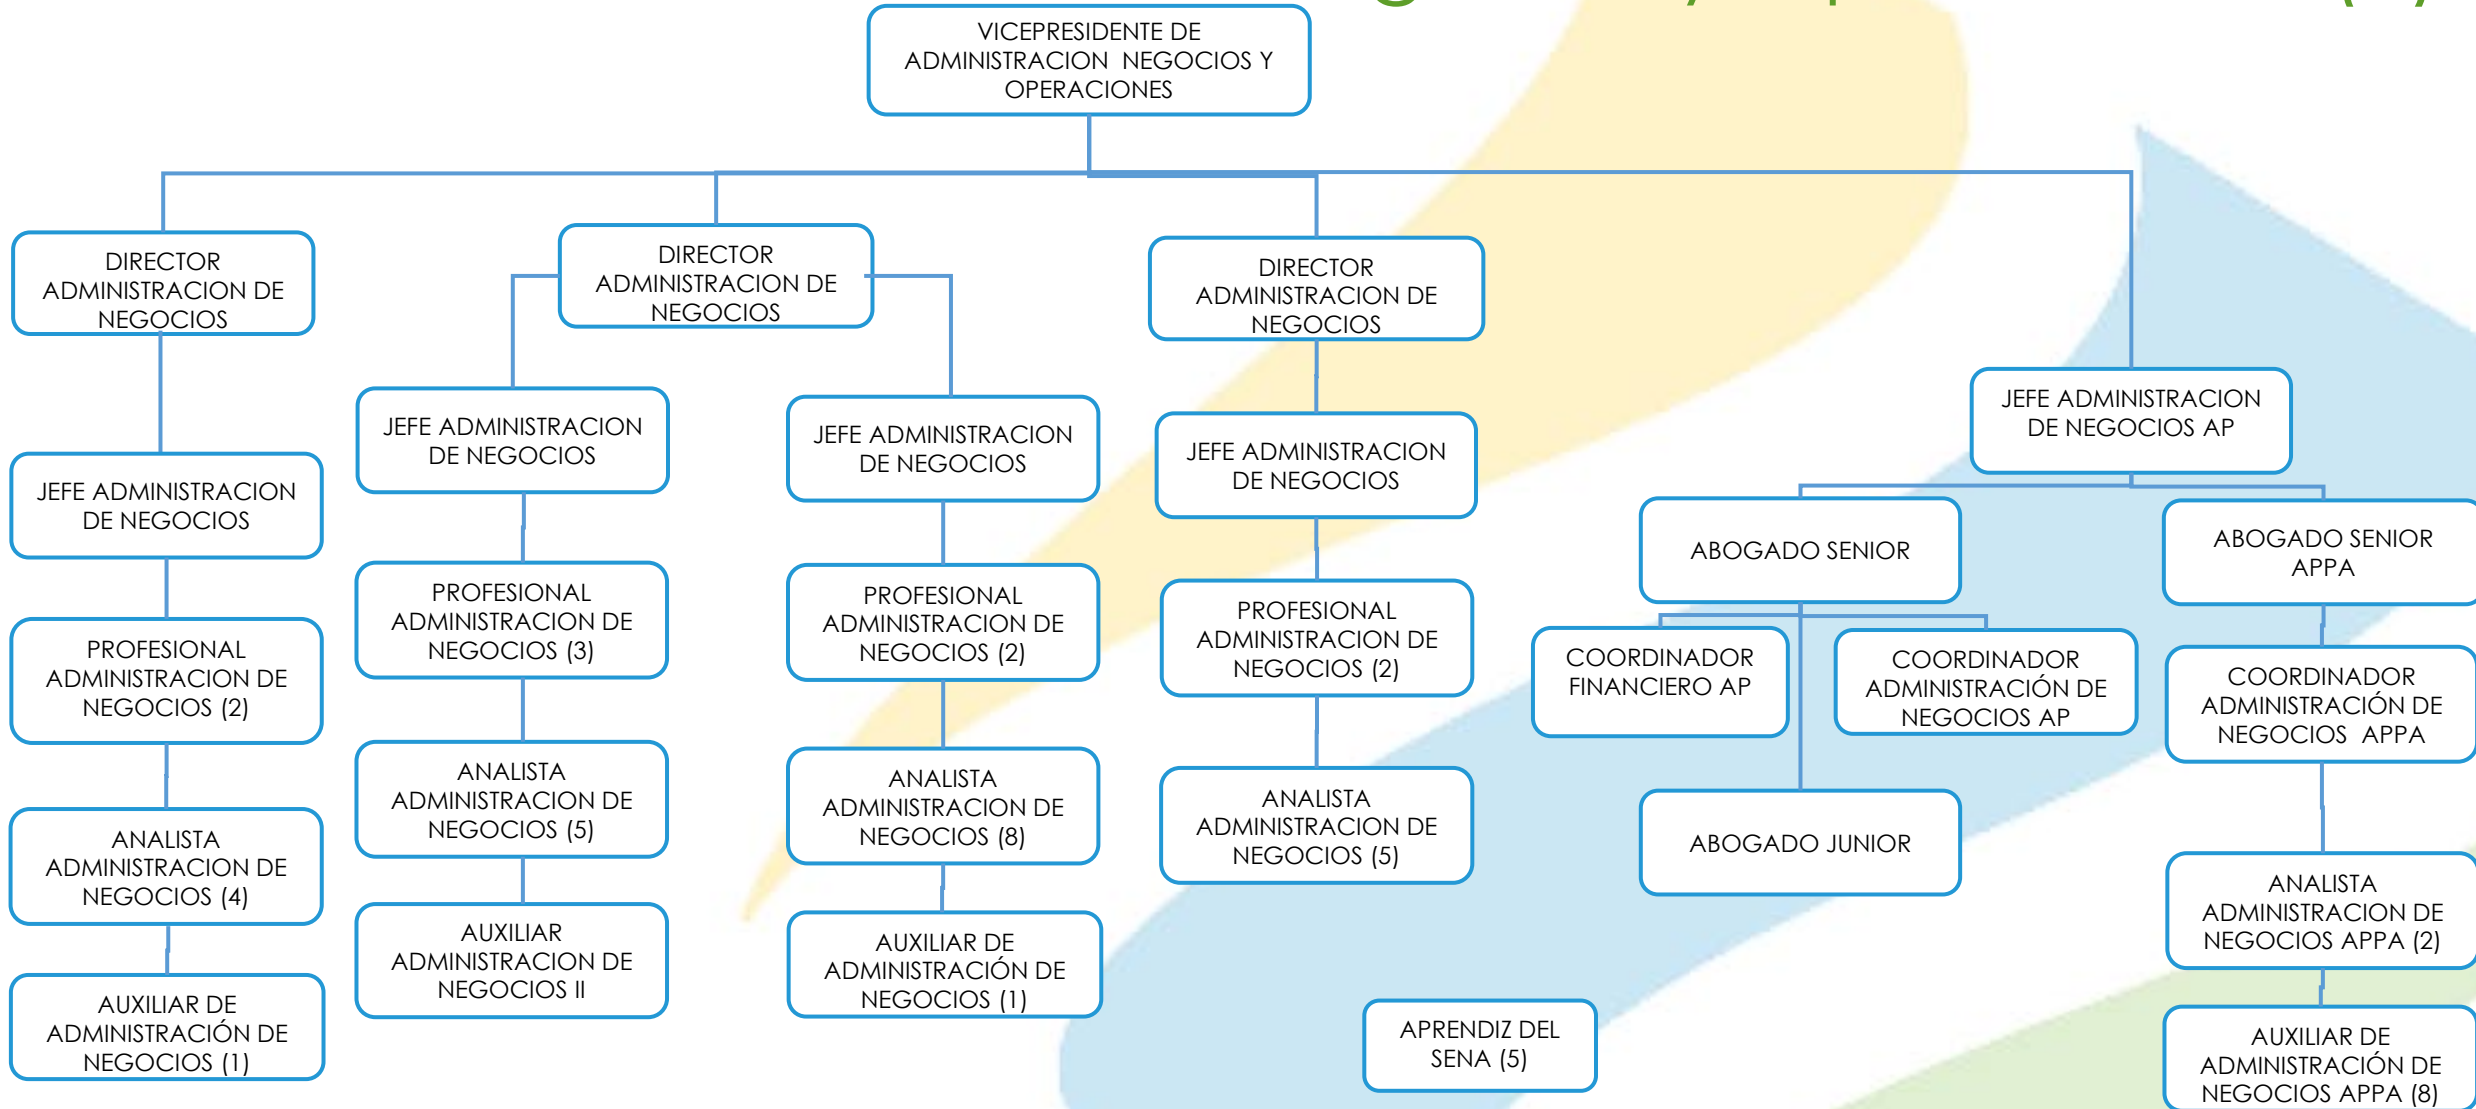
VICEPRESIDENTE DE ADMINISTRACION NEGOCIOS Y OPERACIONES

DIRECTOR ADMINISTRACION DE NEGOCIOS

JEFE ADMINISTRACION DE NEGOCIOS

PROFESIONAL ADMINISTRACION DE NEGOCIOS (2)

ANALISTA ADMINISTRACION DE NEGOCIOS (4)

AUXILIAR DE ADMINISTRACIÓN DE NEGOCIOS (1)

DIRECTOR ADMINISTRACION DE NEGOCIOS

JEFE ADMINISTRACION DE NEGOCIOS

PROFESIONAL ADMINISTRACION DE NEGOCIOS (3)

ANALISTA ADMINISTRACION DE NEGOCIOS (5)

AUXILIAR ADMINISTRACION DE NEGOCIOS II

JEFE ADMINISTRACION DE NEGOCIOS

PROFESIONAL ADMINISTRACION DE NEGOCIOS (2)

ANALISTA ADMINISTRACION DE NEGOCIOS (8)

AUXILIAR DE ADMINISTRACIÓN DE NEGOCIOS (1)

DIRECTOR ADMINISTRACION DE NEGOCIOS

JEFE ADMINISTRACION DE NEGOCIOS

PROFESIONAL ADMINISTRACION DE NEGOCIOS (2)

ANALISTA ADMINISTRACION DE NEGOCIOS (5)

APRENDIZ DEL SENA (5)

JEFE ADMINISTRACION DE NEGOCIOS AP

ABOGADO SENIOR

COORDINADOR FINANCIERO AP

COORDINADOR ADMINISTRACIÓN DE NEGOCIOS AP

ABOGADO JUNIOR

ABOGADO SENIOR APPA

COORDINADOR ADMINISTRACIÓN DE NEGOCIOS APPA

ANALISTA ADMINISTRACION DE NEGOCIOS APPA (2)

AUXILIAR DE ADMINISTRACIÓN DE NEGOCIOS APPA (8)